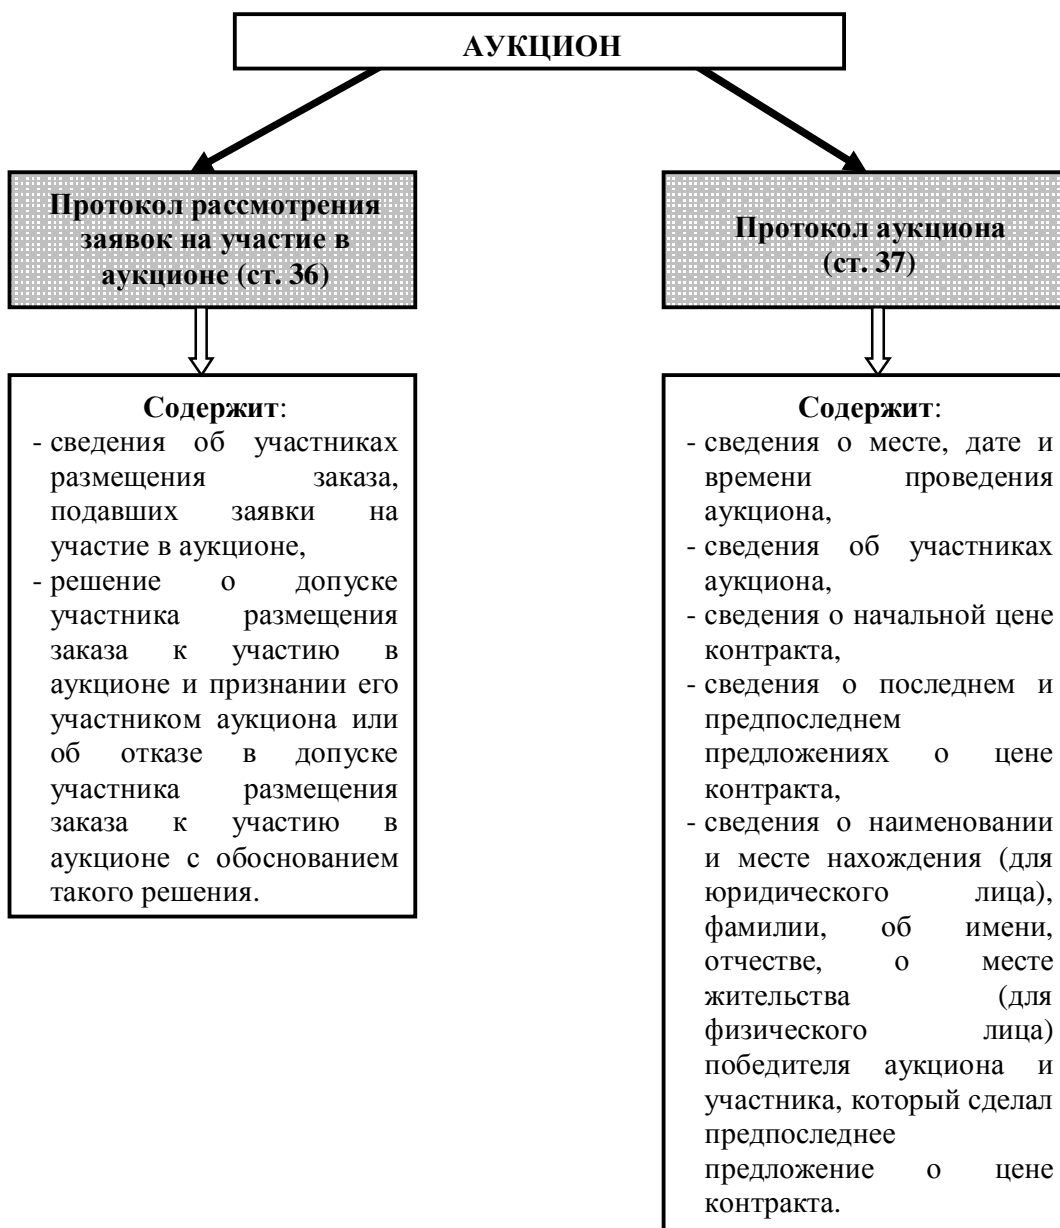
АУКЦИОН

Протокол рассмотрения заявок на участие в аукционе (ст. 36)

Содержит:
- сведения об участниках размещения заказа, подавших заявки на участие в аукционе,
- решение о допуске участника размещения заказа к участию в аукционе и признании его участником аукциона или об отказе в допуске участника размещения заказа к участию в аукционе с обоснованием такого решения.

Протокол аукциона (ст. 37)

Содержит:
- сведения о месте, дате и времени проведения аукциона,
- сведения об участниках аукциона,
- сведения о начальной цене контракта,
- сведения о последнем и предпоследнем предложениях о цене контракта,
- сведения о наименовании и месте нахождения (для юридического лица), фамилии, об имени, отчестве, о месте жительства (для физического лица) победителя аукциона и участника, который сделал предпоследнее предложение о цене контракта.